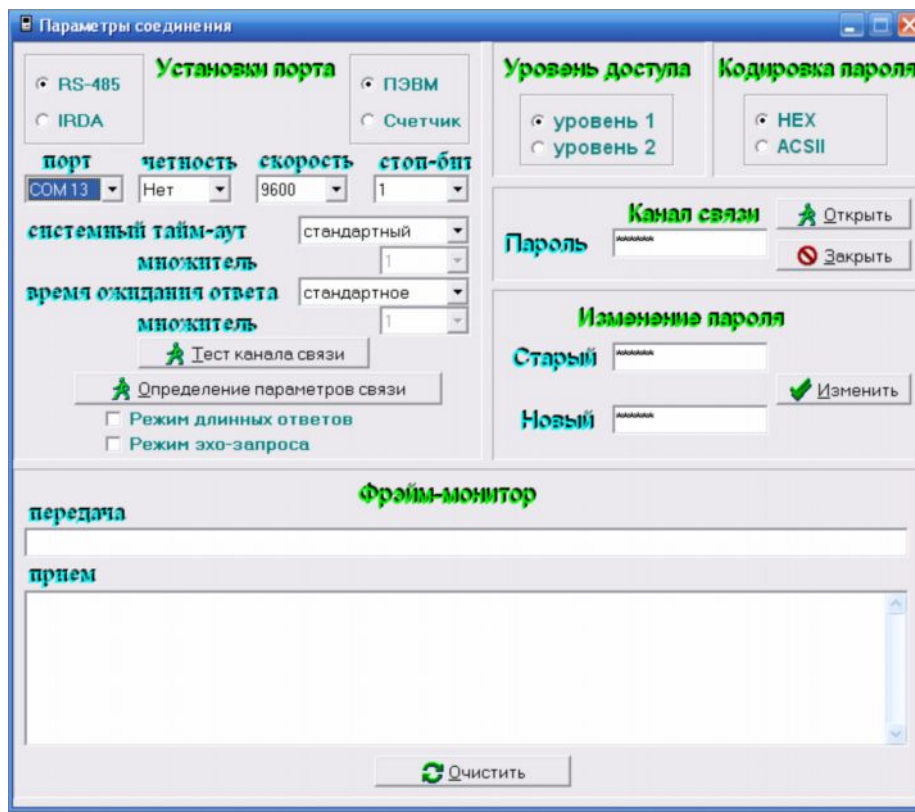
Параметры соединения

Установки порта

RS-485
IRDA

ПЭВМ
Счетчик

порт
COM 13
четность
Нет
скорость
9600
стоп-бит
1

системный тайм-аут
стандартный
множитель
1
время ожидания ответа
стандартное
множитель
1

Тест канала связи
Определение параметров связи
Режим длинных ответов
Режим эхо-запроса

Уровень доступа
уровень 1
уровень 2

Кодировка пароля
HEX
ACSII

Канал связи
Пароль
******
Открыть
Закрыть

Изменение пароля
Старый
******
Новый
******
Изменить

Фрэйм-монитор
передача
прием

Очистить